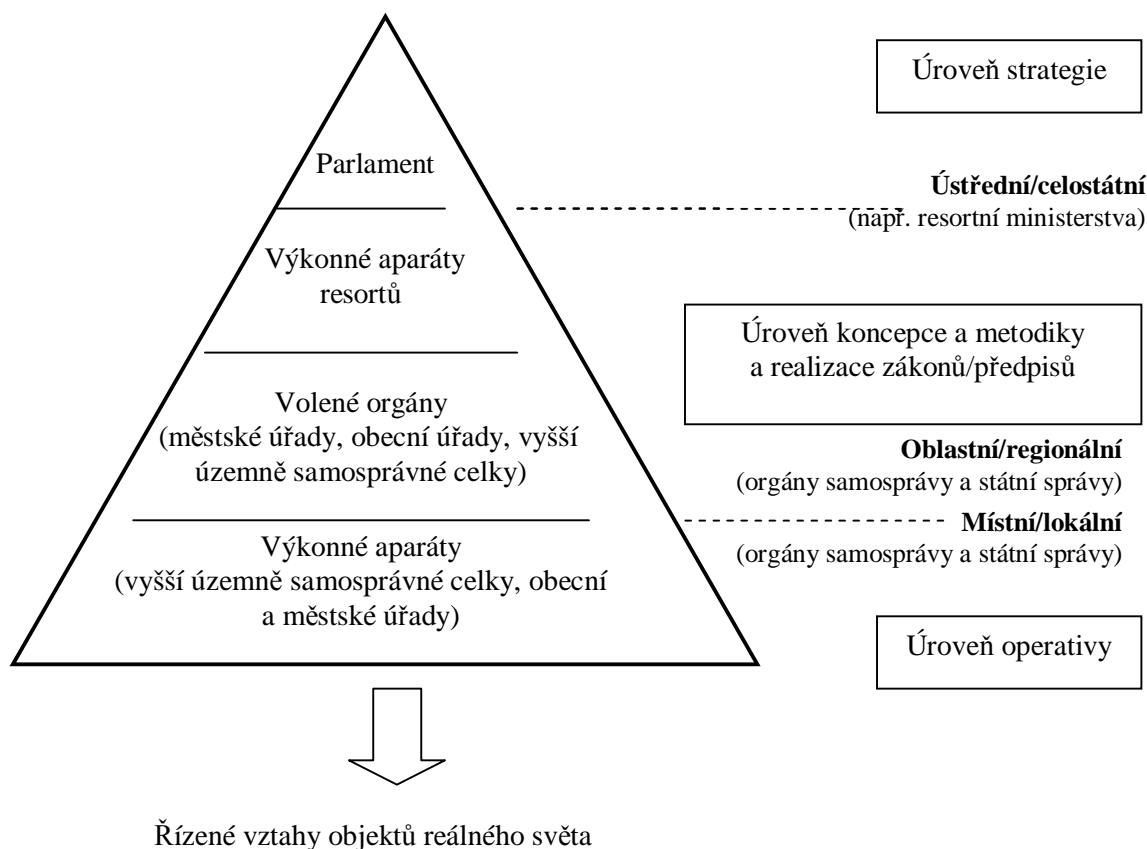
Úroveň strategie

Parlament

Ústřední/celostátní
(např. resortní ministerstva)

Výkonné aparáty resortů

Úroveň koncepce a metodiky a realizace zákonů/předpisů

Volené orgány (městské úřady, obecní úřady, vyšší územně samosprávné celky)

Oblastní/regionální
(orgány samosprávy a státní správy)

Místní/lokální
(orgány samosprávy a státní správy)

Výkonné aparáty (vyšší územně samosprávné celky, obecní a městské úřady)

Úroveň operativy

Řízené vztahy objektů reálného světa